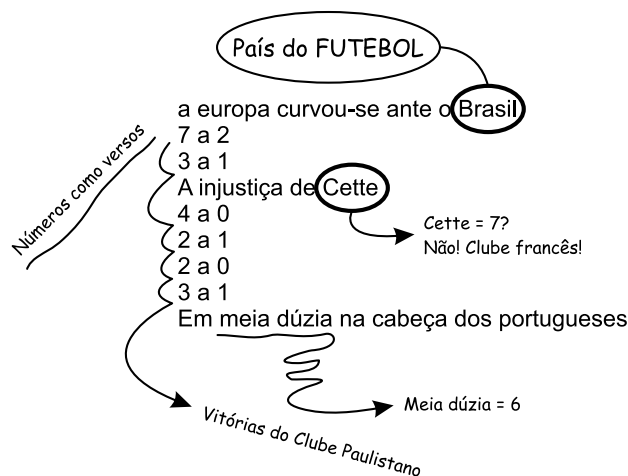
País do FUTEBOL

a europa curvou-se ante o Brasil
7 a 2
3 a 1
A injustiça de Cette
4 a 0
2 a 1
2 a 0
3 a 1
Em meia dúzia na cabeça dos portugueses

Números como versos

Cette = 7?
Não! Clube francês!

Meia dúzia = 6

Vitórias do Clube Paulistano